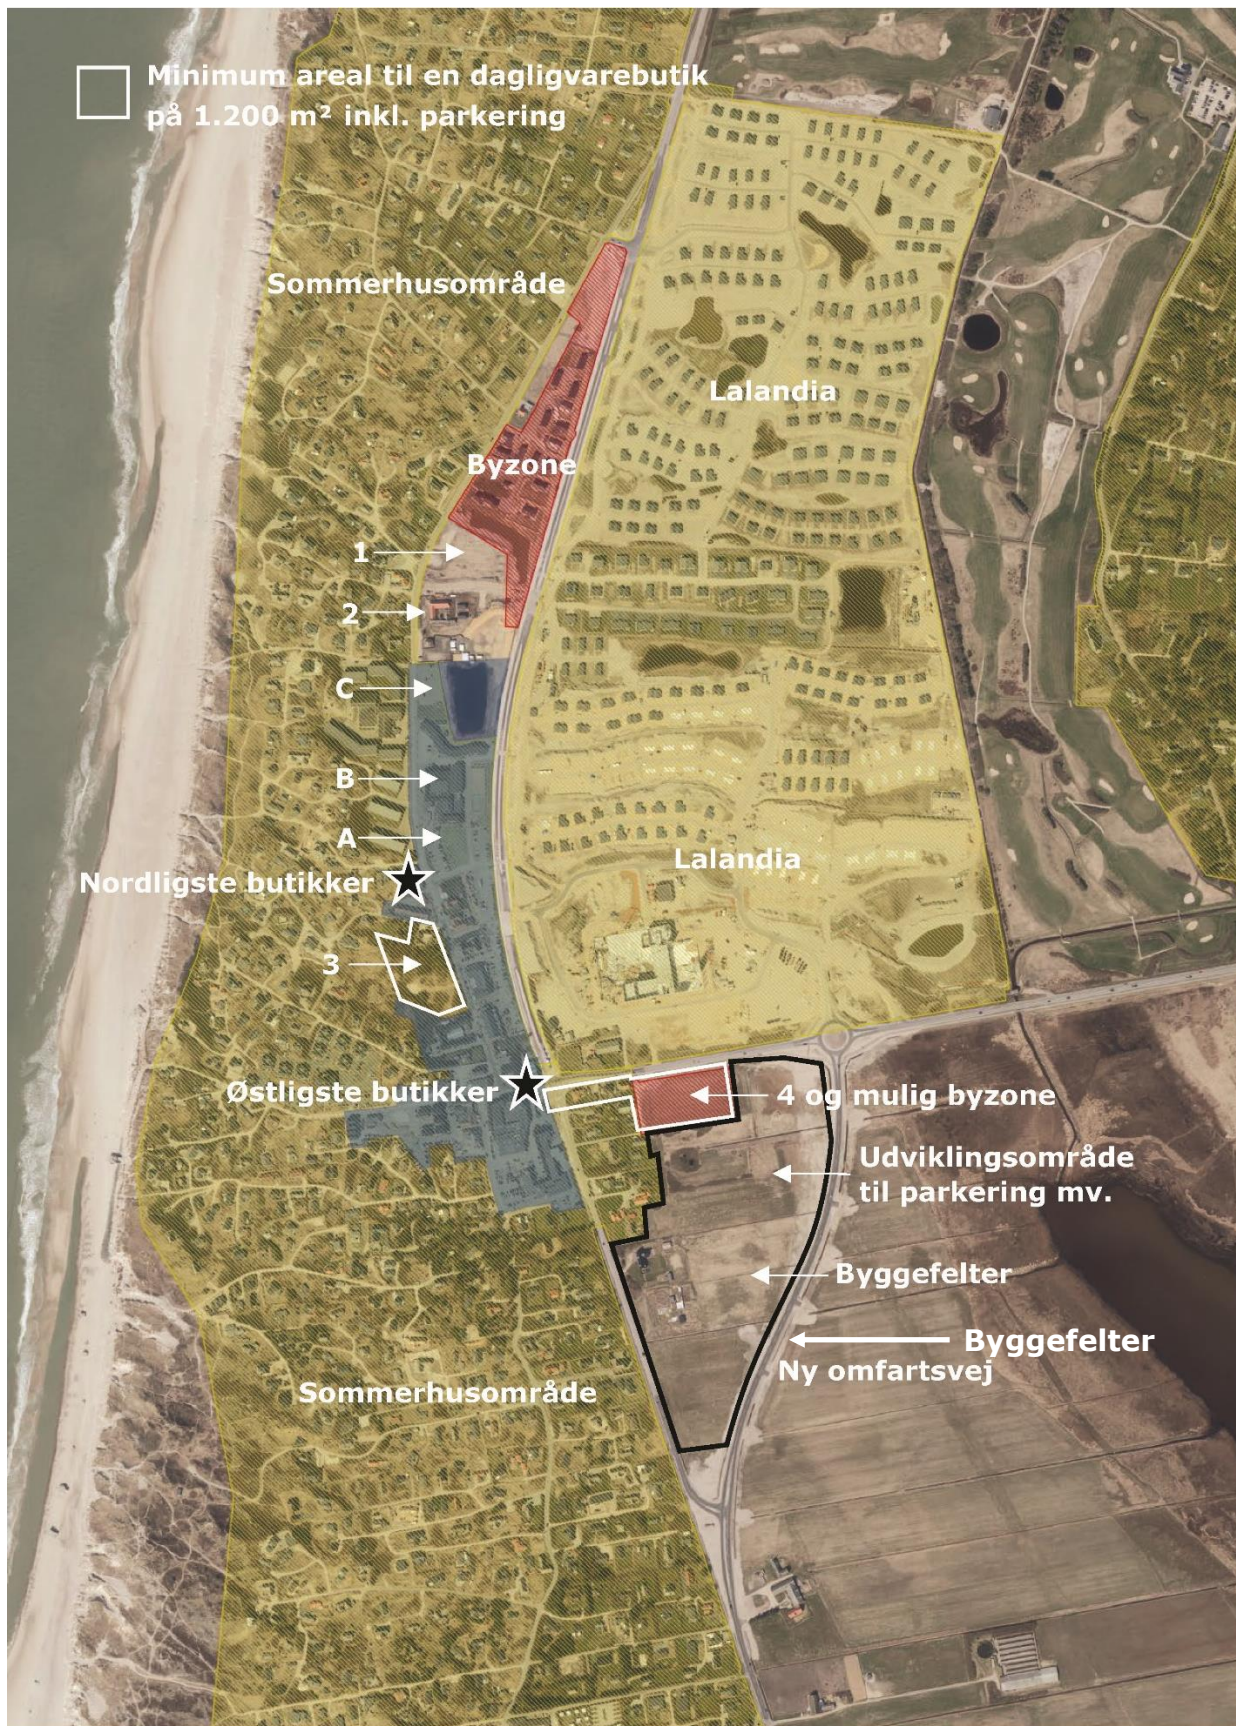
Minimum areal til en dagligvarebutik på 1.200 m² inkl. parkering

Sommerhusområde

Lalandia

Byzone

1

2

C

B

A

Nordligste butikker

3

Lalandia

Østligste butikker

4 og mulig byzone

Udviklingsområde til parkering mv.

Byggefelter

Byggefelter

Ny omfartsvej

Sommerhusområde